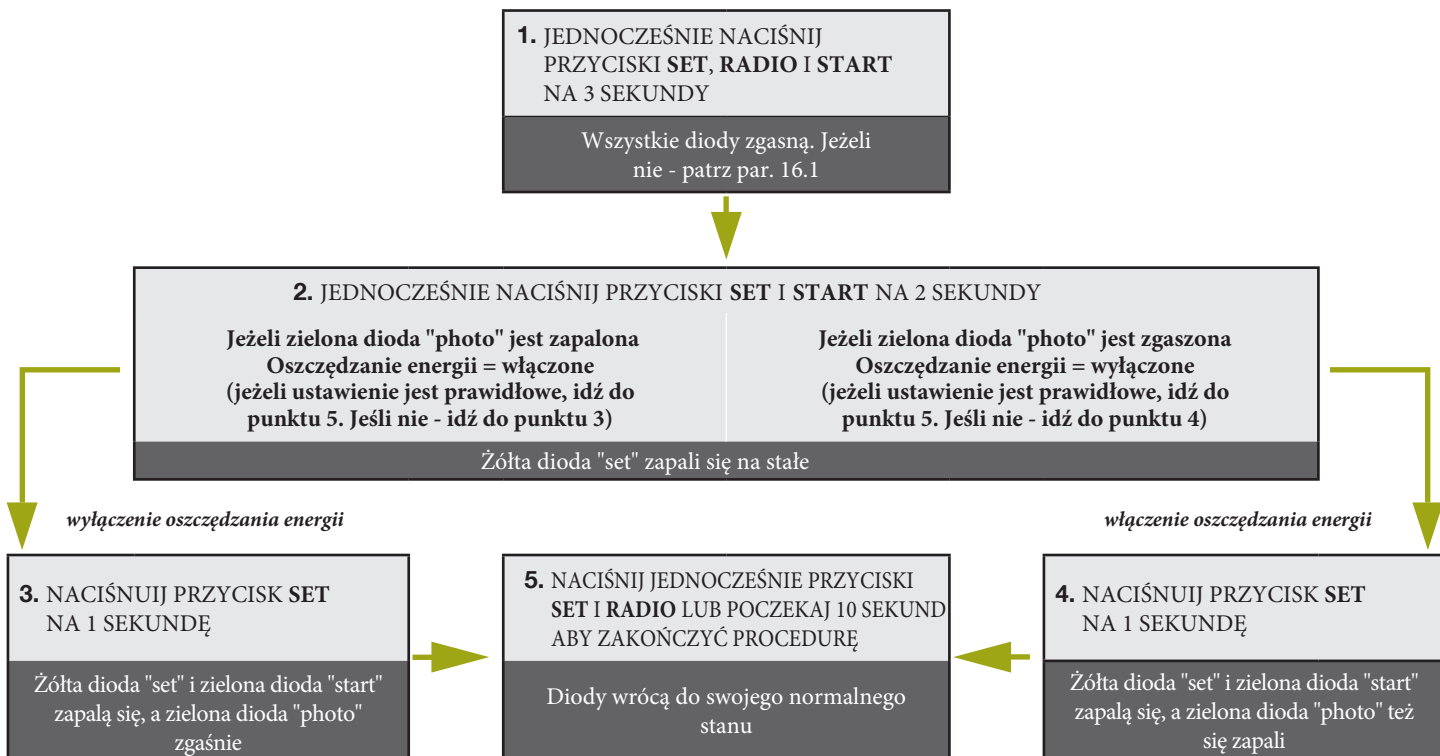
**1.** JEDNOCZEŚNIE NACIŚNIJ PRZYCISKI **SET**, **RADIO** I **START** NA 3 SEKUNDY

Wszystkie diody zgasną. Jeżeli nie - patrz par. 16.1

**2.** JEDNOCZEŚNIE NACIŚNIJ PRZYCISKI **SET** I **START** NA 2 SEKUNDY

**Jeżeli zielona dioda "photo" jest zapalona Oszczędzanie energii = włączone (jeżeli ustawienie jest prawidłowe, idź do punktu 5. Jeśli nie - idź do punktu 3)**

**Jeżeli zielona dioda "photo" jest zgaszona Oszczędzanie energii = wyłączone (jeżeli ustawienie jest prawidłowe, idź do punktu 5. Jeśli nie - idź do punktu 4)**

Żółta dioda "set" zapali się na stałe

*wyłączenie oszczędzania energii*

*włączenie oszczędzania energii*

**3.** NACIŚNUIJ PRZYCISK **SET** NA 1 SEKUNDĘ

Żółta dioda "set" i zielona dioda "start" zapalą się, a zielona dioda "photo" zgaśnie

**5.** NACIŚNIJ JEDNOCZEŚNIE PRZYCISKI **SET** I **RADIO** LUB POCZEKAJ 10 SEKUND ABY ZAKOŃCZYĆ PROCEDURĘ

Diody wrócą do swojego normalnego stanu

**4.** NACIŚNUIJ PRZYCISK **SET** NA 1 SEKUNDĘ

Żółta dioda "set" i zielona dioda "start" zapalą się, a zielona dioda "photo" też się zapali